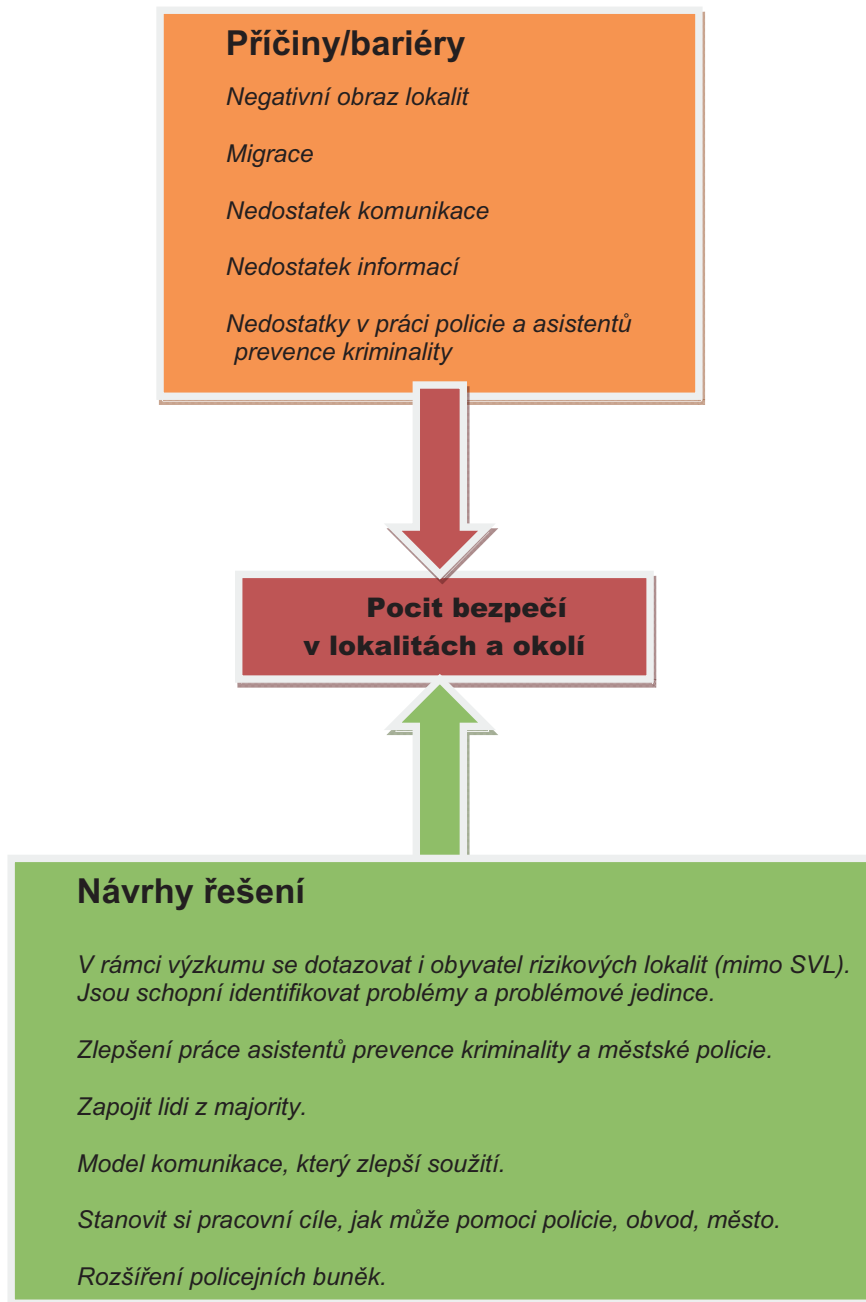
Příčiny/bariéry

Negativní obraz lokalit

Migrace

Nedostatek komunikace

Nedostatek informací

Nedostatky v práci policie a asistentů prevence kriminality

Pocit bezpečí v lokalitách a okolí

Návrhy řešení

V rámci výzkumu se dotazovat i obyvatel rizikových lokalit (mimo SVL). Jsou schopní identifikovat problémy a problémové jedince.

Zlepšení práce asistentů prevence kriminality a městské policie.

Zapojit lidi z majority.

Model komunikace, který zlepší soužití.

Stanovit si pracovní cíle, jak může pomoci policie, obvod, město.

Rozšíření policejních buněk.